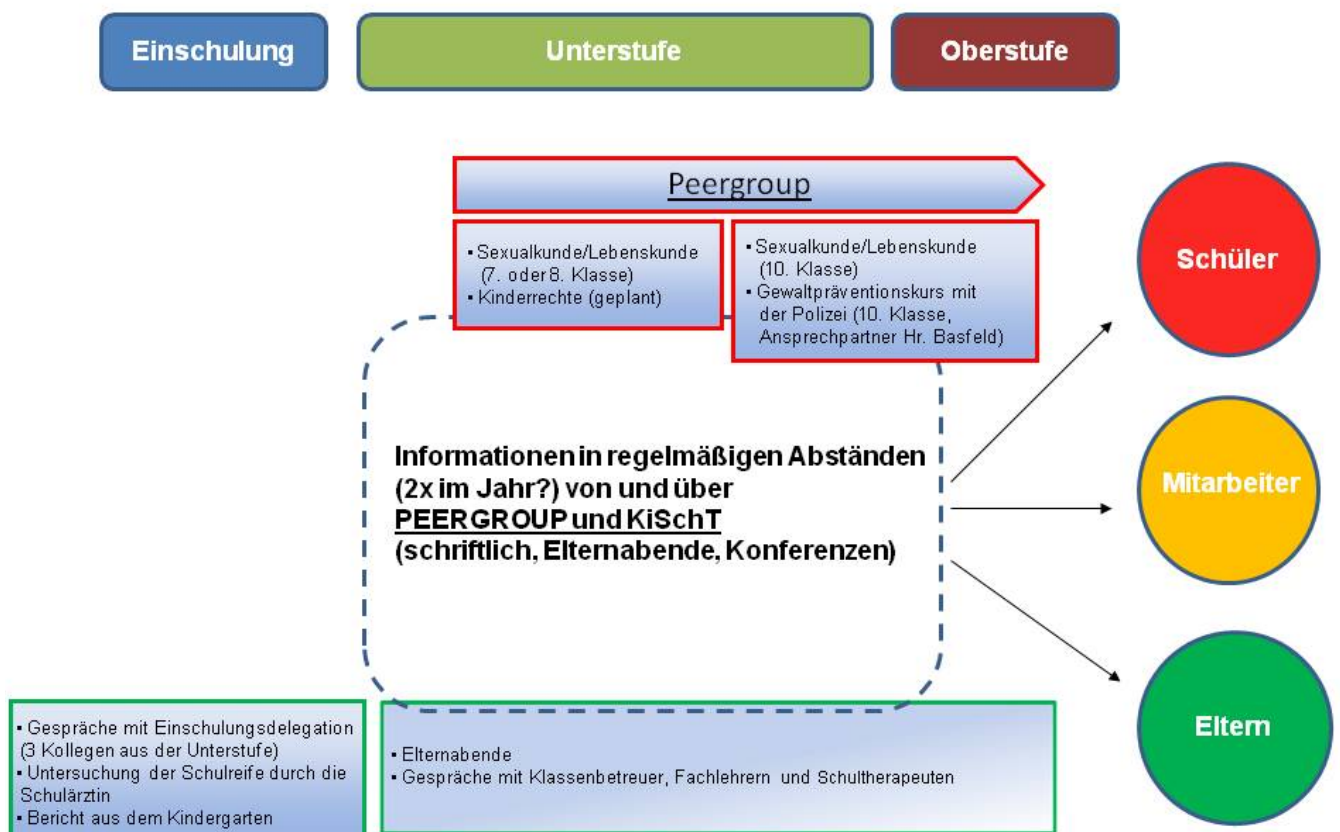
Einschulung

Unterstufe

Oberstufe

Peergroup

▪ Sexualkunde/Lebenskunde (7. oder 8. Klasse)
▪ Kinderrechte (geplant)

▪ Sexualkunde/Lebenskunde (10. Klasse)
▪ Gewaltpräventionskurs mit der Polizei (10. Klasse, Ansprechpartner Hr. Basfeld)

Informationen in regelmäßigen Abständen (2x im Jahr?) von und über PEERGROUP und KiSchT (schriftlich, Elternabende, Konferenzen)

Schüler

Mitarbeiter

Eltern

▪ Gespräche mit Einschulungsdelegation (3 Kollegen aus der Unterstufe)
▪ Untersuchung der Schulreife durch die Schulärztin
▪ Bericht aus dem Kindergarten

▪ Elternabende
▪ Gespräche mit Klassenbetreuer, Fachlehrern und Schultherapeuten